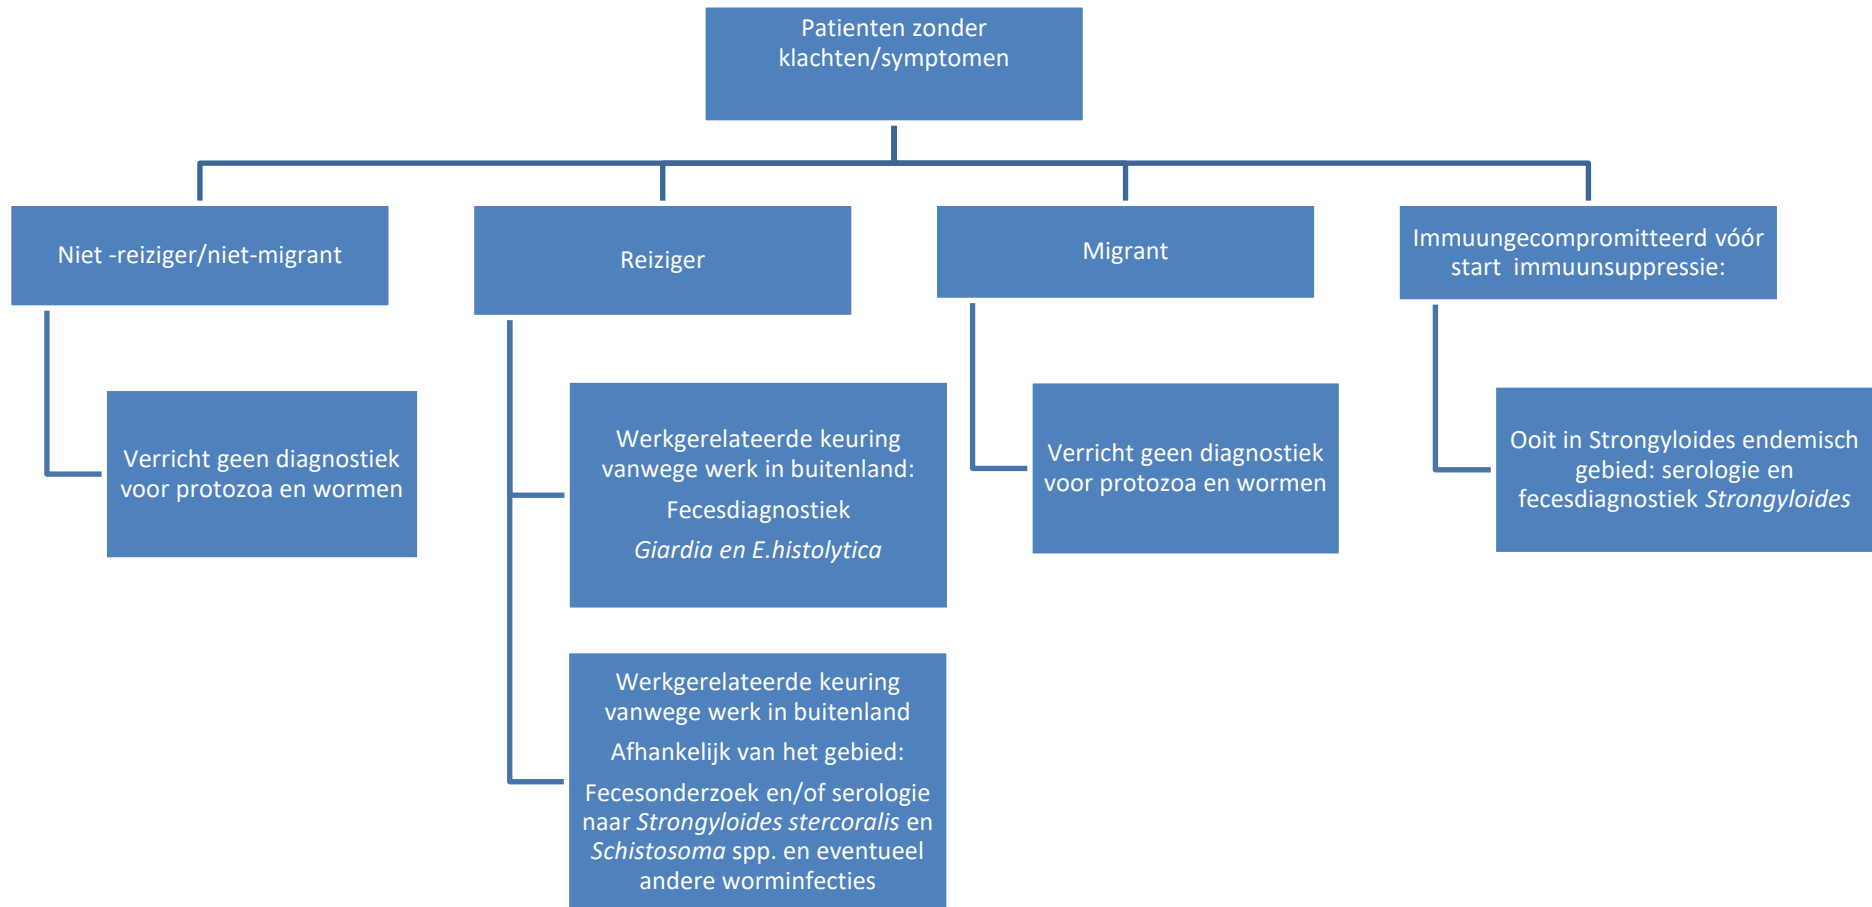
Patienten zonder klachten/symptomen

Niet -reiziger/niet-migrant

Verricht geen diagnostiek voor protozoa en wormen

Reiziger

Werkgerelateerde keuring vanwege werk in buitenland:

Fecesdiagnostiek

*Giardia en E.histolytica*

Werkgerelateerde keuring vanwege werk in buitenland

Afhankelijk van het gebied:

Fecesonderzoek en/of serologie naar *Strongyloides stercoralis* en *Schistosoma* spp. en eventueel andere worminfecties

Migrant

Verricht geen diagnostiek voor protozoa en wormen

Immuungecompromitteerd vóór start immuunsuppressie:

Ooit in Strongyloides endemisch gebied: serologie en fecesdiagnostiek *Strongyloides*